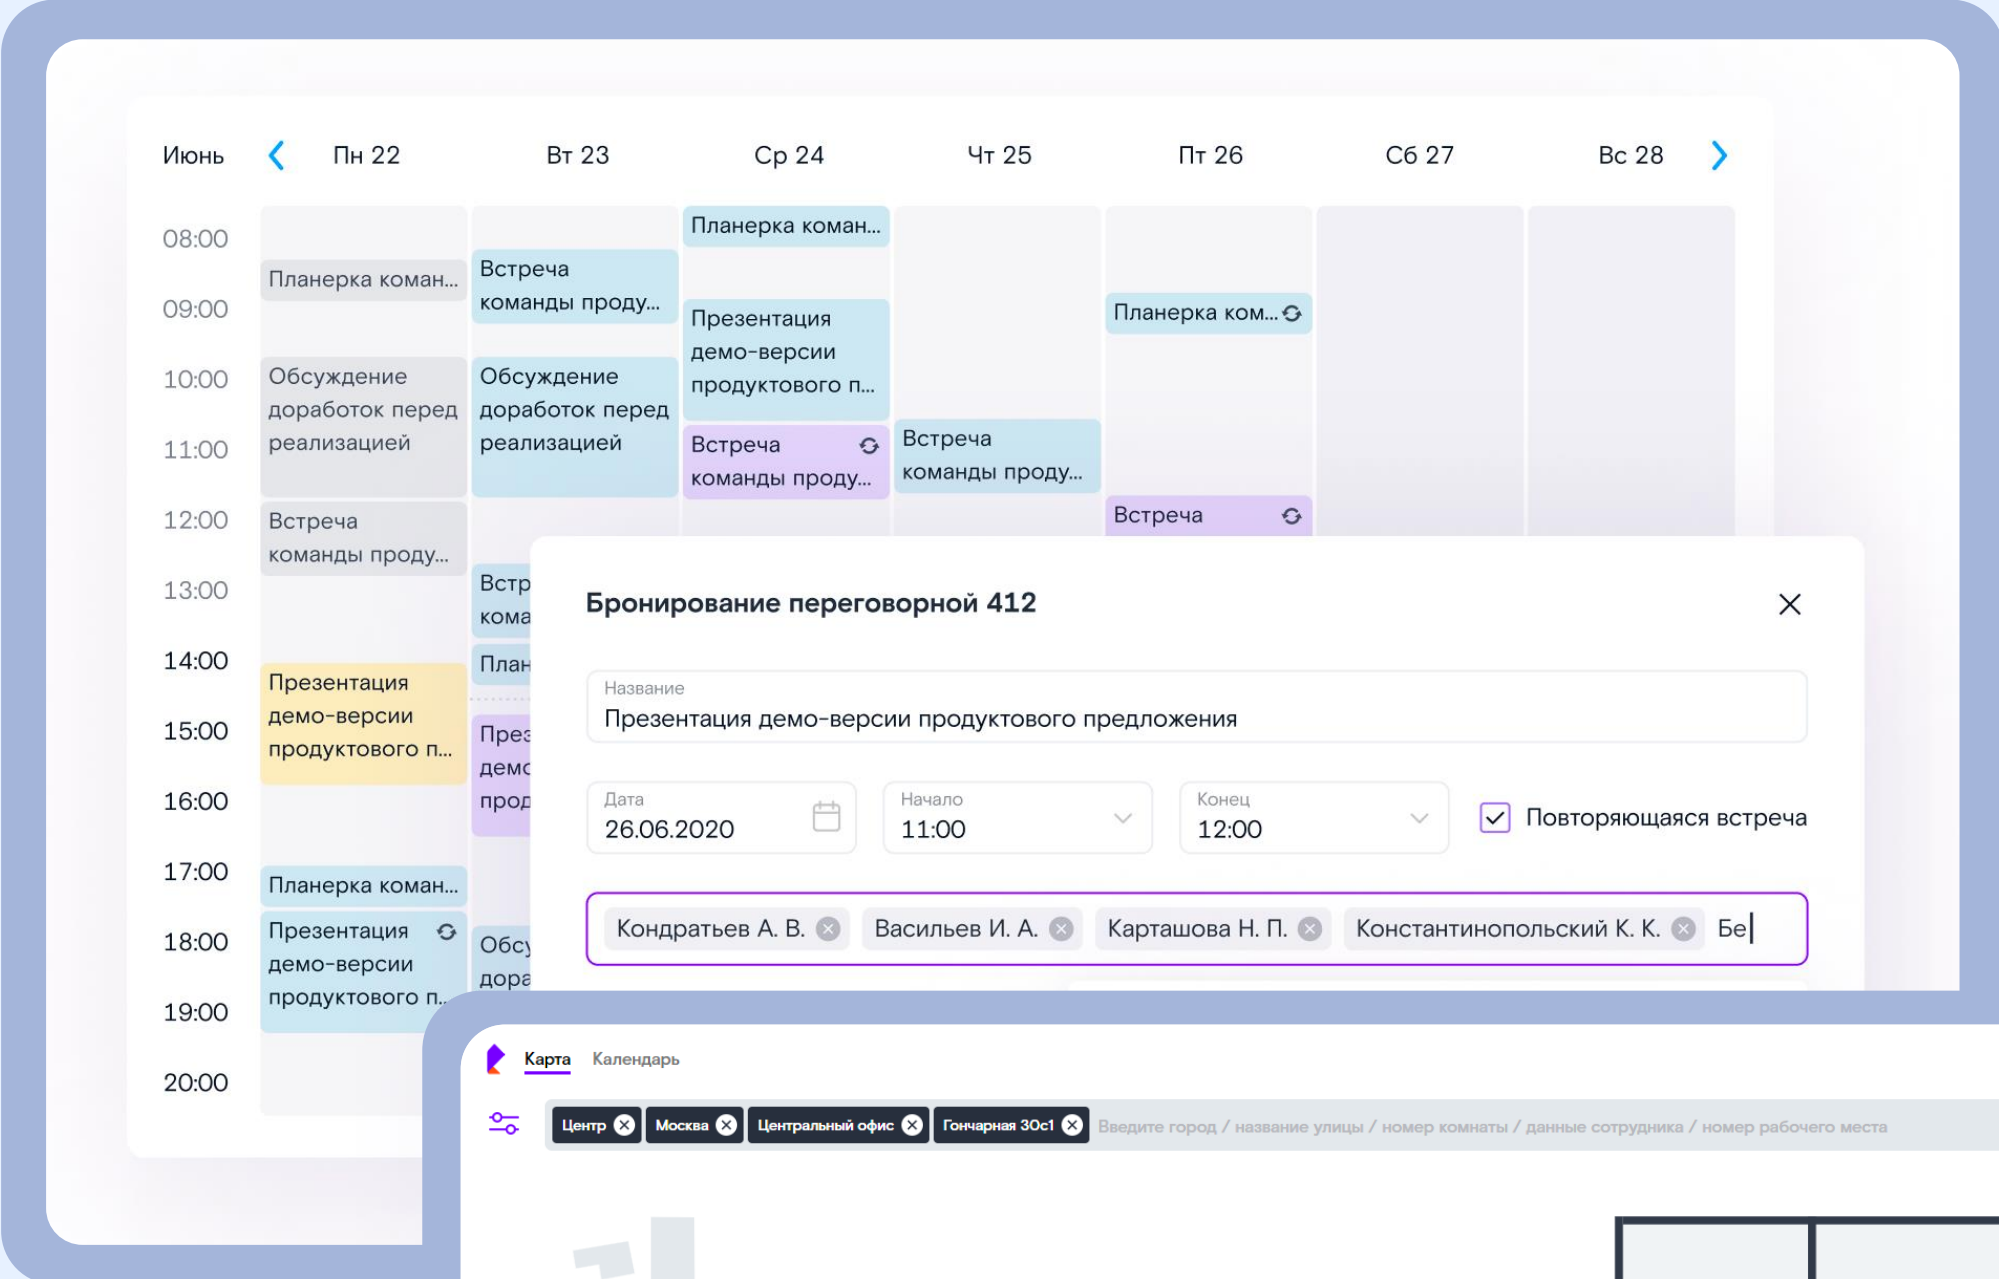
Июнь Пн 22 Вт 23 Ср 24 Чт 25 Пт 26 Сб 27 Вс 28

08:00
09:00
10:00
11:00
12:00
13:00
14:00
15:00
16:00
17:00
18:00
19:00
20:00

Планерка коман...
Обсуждение доработок перед реализацией
Встреча команды проду...
Презентация демо-версии продуктового п...
Планерка коман...
Презентация демо-версии продуктового п...

Встреча команды проду...
Обсуждение доработок перед реализацией
Встр кома
План
През демс прод
Обсу дора

Планерка коман...
Презентация демо-версии продуктового п...
Встреча команды проду...

Встреча команды проду...

Планерка ком...
Встреча

Бронирование переговорной 412

Название
Презентация демо-версии продуктового предложения

Дата
26.06.2020

Начало
11:00

Конец
12:00

Повторяющаяся встреча

Кондратьев А. В. Васильев И. А. Карташова Н. П. Константинопольский К. К. Бе

Карта Календарь

Центр Москва Центральный офис Гончарная 30с1 Введите город / название улицы / номер комнаты / данные сотрудника / номер рабочего места